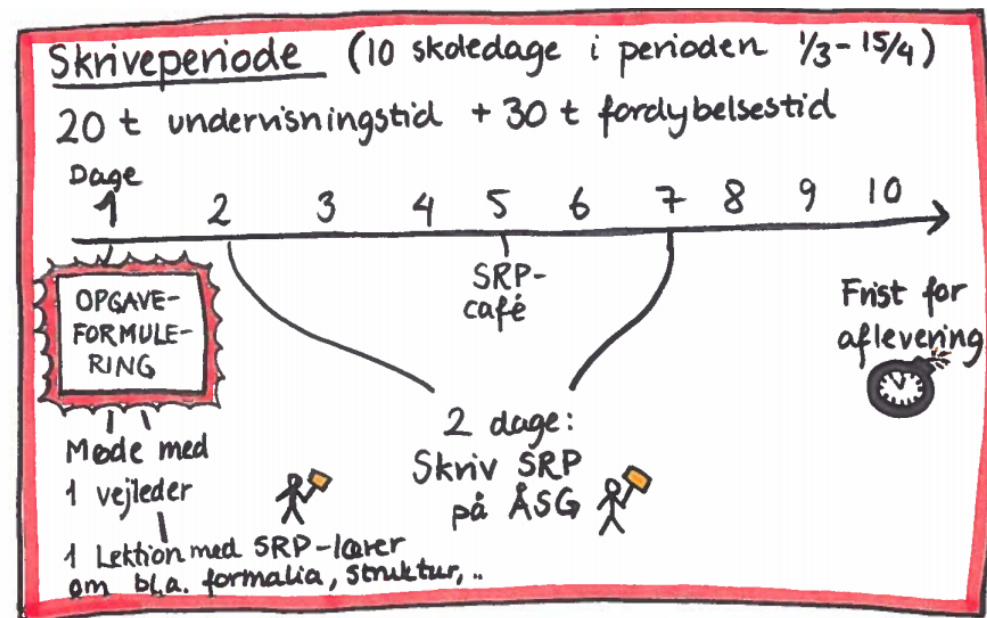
Skriveperiode (10 skoledage i perioden $\frac{1}{3}$ - $\frac{15}{4}$)

20 t undervisningstid + 30 t fordybelsestid

Dage
1 2 3 4 5 6 7 8 9 10

OPGAVEFORMULERING

SRP-café

Frist for aflevering

Møde med 1 vejleder

2 dage: Skriv SRP på ÅSG

1 Lektion med SRP-lærer om bl.a. formalia, struktur, ..